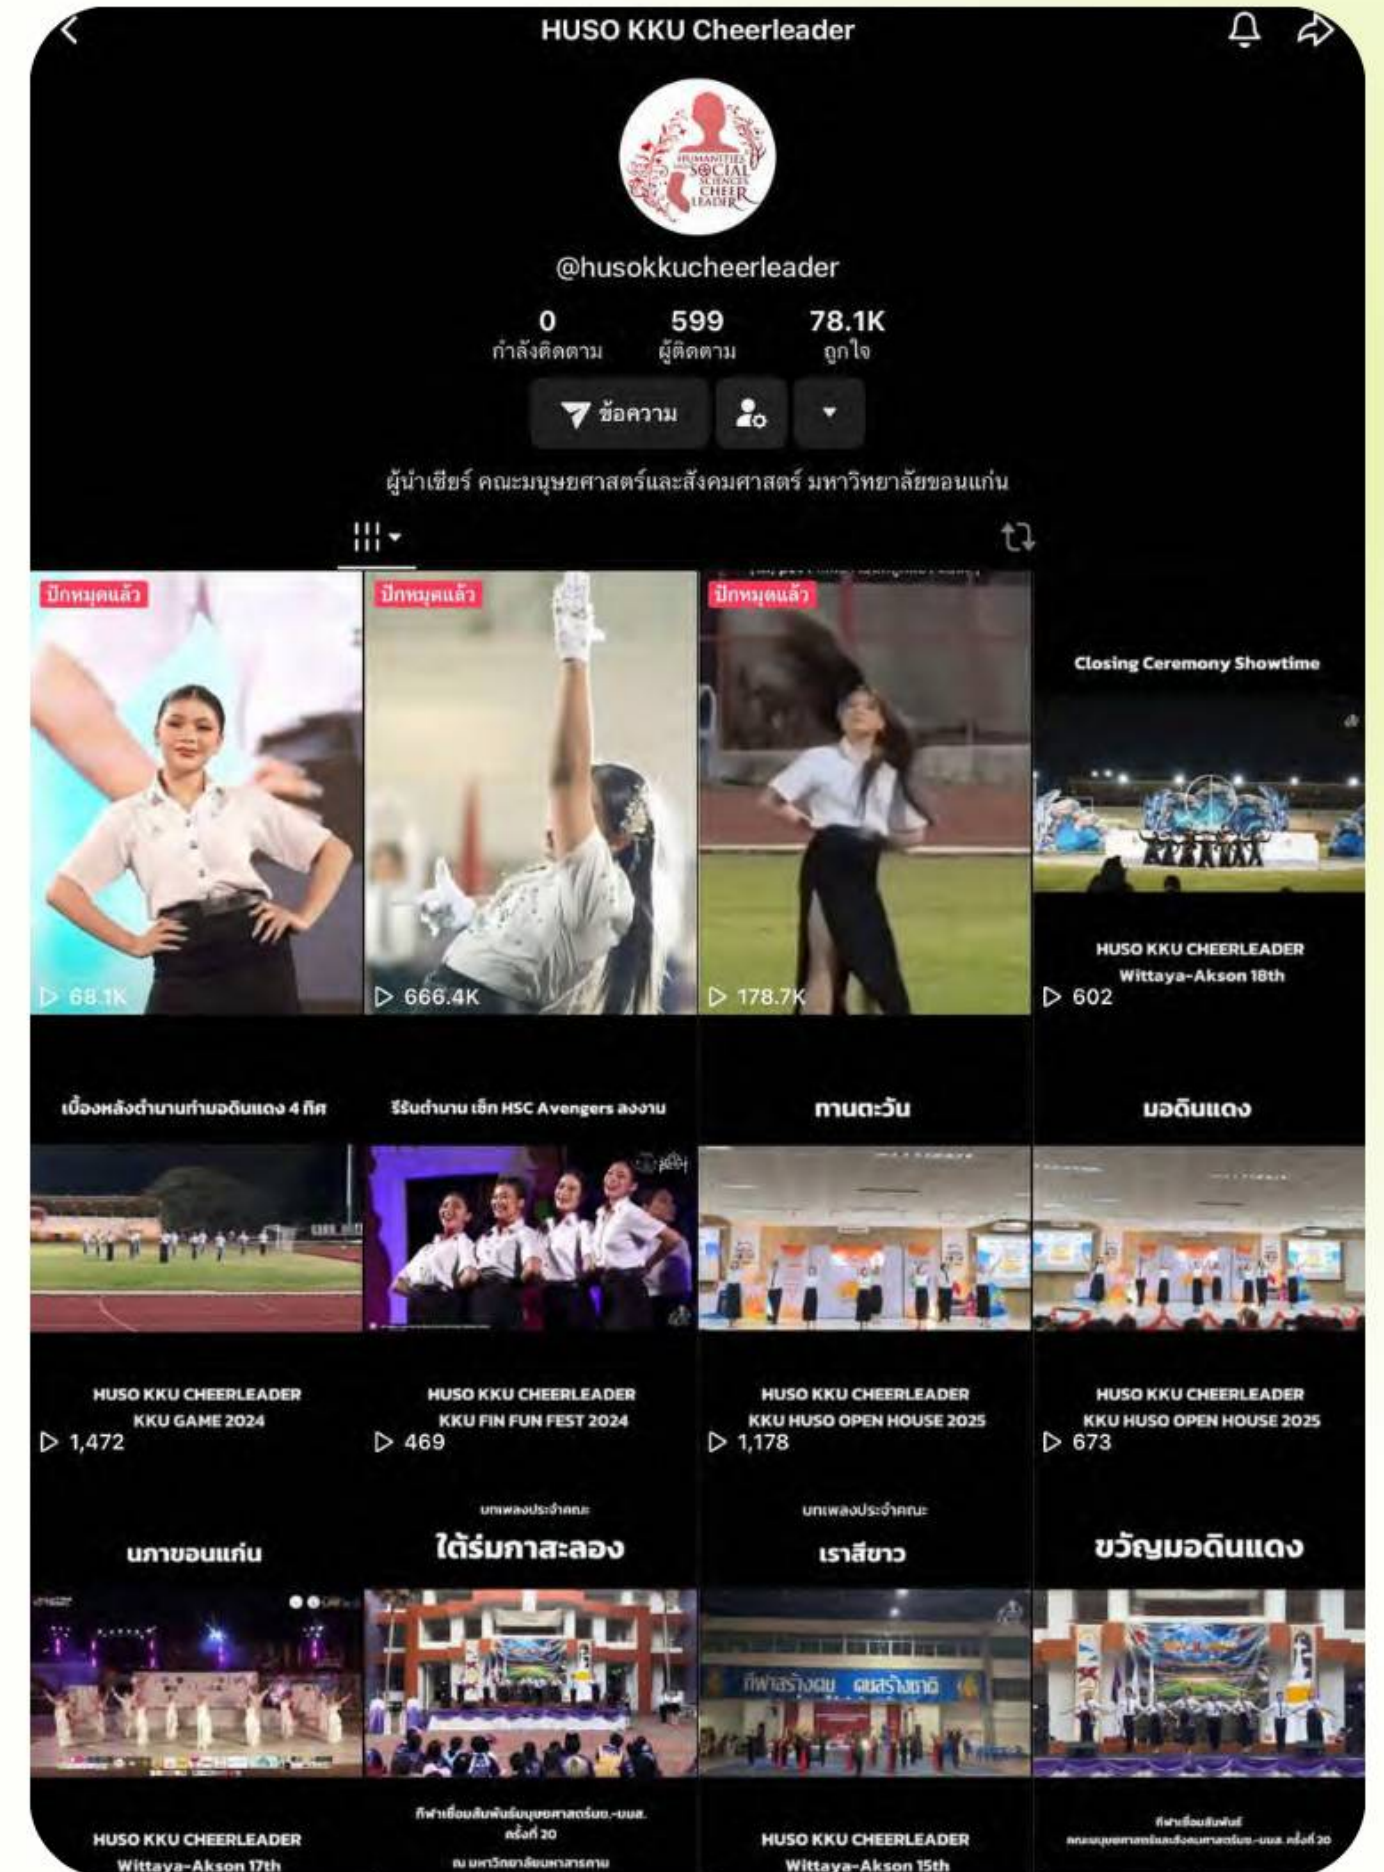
HUSO KKU Cheerleader

HUMANITIES SOCIAL SCIENCES CHEER LEADER

@husokkucheerleader

0
กำลังติดตาม

599
ผู้ติดตาม

78.1K
ถูกใจ

ข้อความ

ผู้นำเชียร์ คณะมนุษยศาสตร์และสังคมศาสตร์ มหาวิทยาลัยขอนแก่น

ปักหมุดแล้ว
68.1K

ปักหมุดแล้ว
666.4K

ปักหมุดแล้ว
178.7K

Closing Ceremony Showtime
HUSO KKU CHEERLEADER
Wittaya-Akson 18th
602

เบื้องหลังตำนานท่ามอดินแดง 4 ทิศ
HUSO KKU CHEERLEADER
KKU GAME 2024
1,472

รีรันตำนาน เช็ก HSC Avengers ลงงาน
HUSO KKU CHEERLEADER
KKU FIN FUN FEST 2024
469

ทานตะวัน
HUSO KKU CHEERLEADER
KKU HUSO OPEN HOUSE 2025
1,178

มอดินแดง
HUSO KKU CHEERLEADER
KKU HUSO OPEN HOUSE 2025
673

นภาขอนแก่น
HUSO KKU CHEERLEADER
Wittaya-Akson 17th

บทเพลงประจำคณะ
ใต้ร่มกาสะลอง
กีฬาเชื่อมสัมพันธ์มนุษยศาสตร์มข.-มมส. ครั้งที่ 20
ณ มหาวิทยาลัยมหาสารคาม

บทเพลงประจำคณะ
เราสีขาว
กีฬาสร้างคน คนสร้างชาติ
HUSO KKU CHEERLEADER
Wittaya-Akson 15th

ขวัญมอดินแดง
กีฬาเชื่อมสัมพันธ์
คณะมนุษยศาสตร์และสังคมศาสตร์มข.-มมส. ครั้งที่ 20